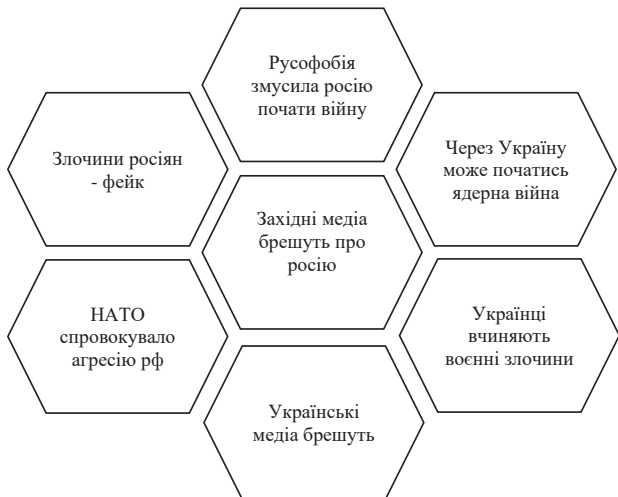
Русофобія змусила росію почати війну

Злочини росіян - фейк

Через Україну може початись ядерна війна

Західні медіа брешуть про росію

НАТО спровокувало агресію рф

Українці вчиняють воєнні злочини

Українські медіа брешуть